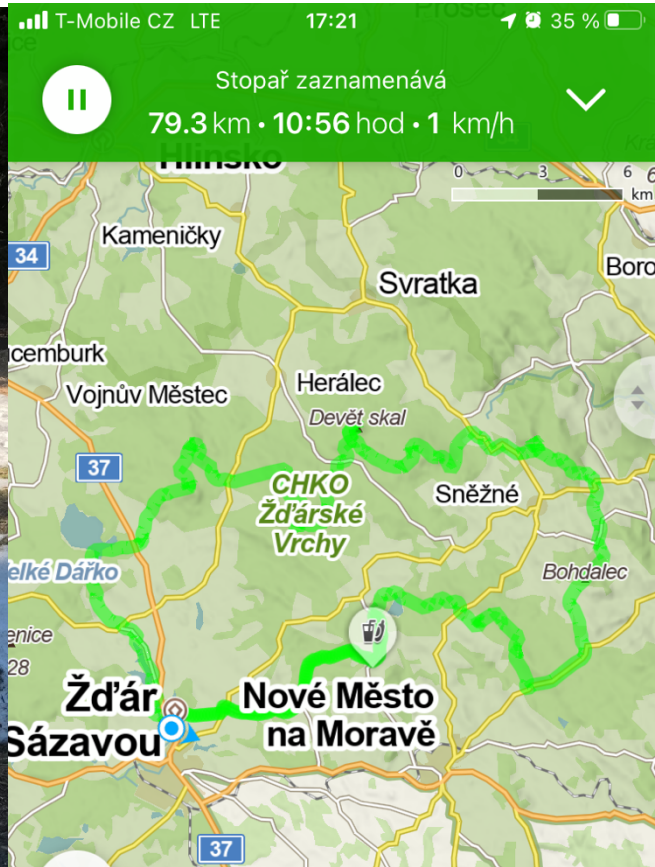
T-Mobile CZ LTE 17:21 35 %

Stopař zaznamenává
79.3 km • 10:56 hod • 1 km/h

Hlinsko
0 3 6 km
Kameničky
34
Svratka
Boro
cemburk
Vojnův Městec
Herálec
Devět skal
37
CHKO Žďárské Vrchy
Sněžné
elké Dářko
Bohdalec
enice
28
Žďár
Sázavou
Nové Město na Moravě
37